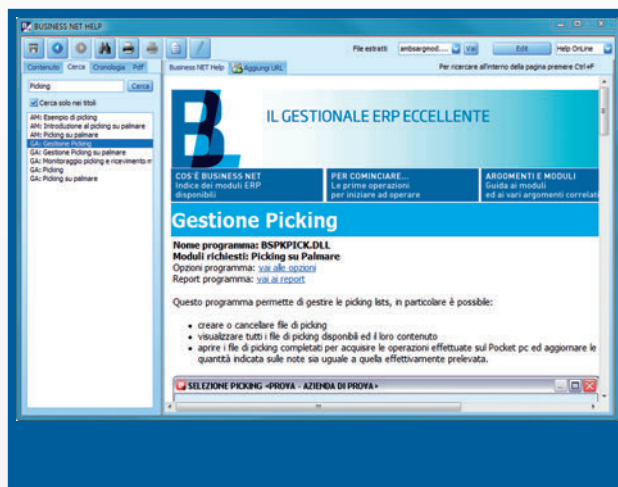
BUSINESS NET HELP

File estratti ambsargnod... Vai Edit Help OnLine

Contenuto Cerca Cronologia Pdf

Business NET Help Aggiungi URL

Per ricercare all'interno della pagina premere Ctrl+F

Picking Cerca

Cerca solo nei titoli

AM: Esempio di picking
AM: Introduzione al picking su palmare
AM: Picking su palmare
GA: Gestione Picking
GA: Gestione Picking su palmare
GA: Monitoraggio picking e ricevimento m
GA: Picking
GA: Picking su palmare

IL GESTIONALE ERP ECCELLENTE

COS'È BUSINESS NET
Indice dei moduli ERP disponibili

PER COMINCIARE...
Le prime operazioni per iniziare ad operare

ARGOMENTI E MODULI
Guida ai moduli ed ai vari argomenti correlat

Gestione Picking

Nome programma: BSPKPICK.DLL
Moduli richiesti: Picking su Palmare
Opzioni programma: vai alle opzioni
Report programma: vai ai report

Questo programma permette di gestire le picking lists, in particolare è possibile:

- creare o cancellare file di picking
- visualizzare tutti i file di picking disponibili ed il loro contenuto
- aprire i file di picking completati per acquisire le operazioni effettuate sul Pocket pc ed aggiornare le quantità indicata sulle note sia uguale a quella effettivamente prelevata.

SELEZIONE PICKING <PROVA - AZIENDA DI PROVA>